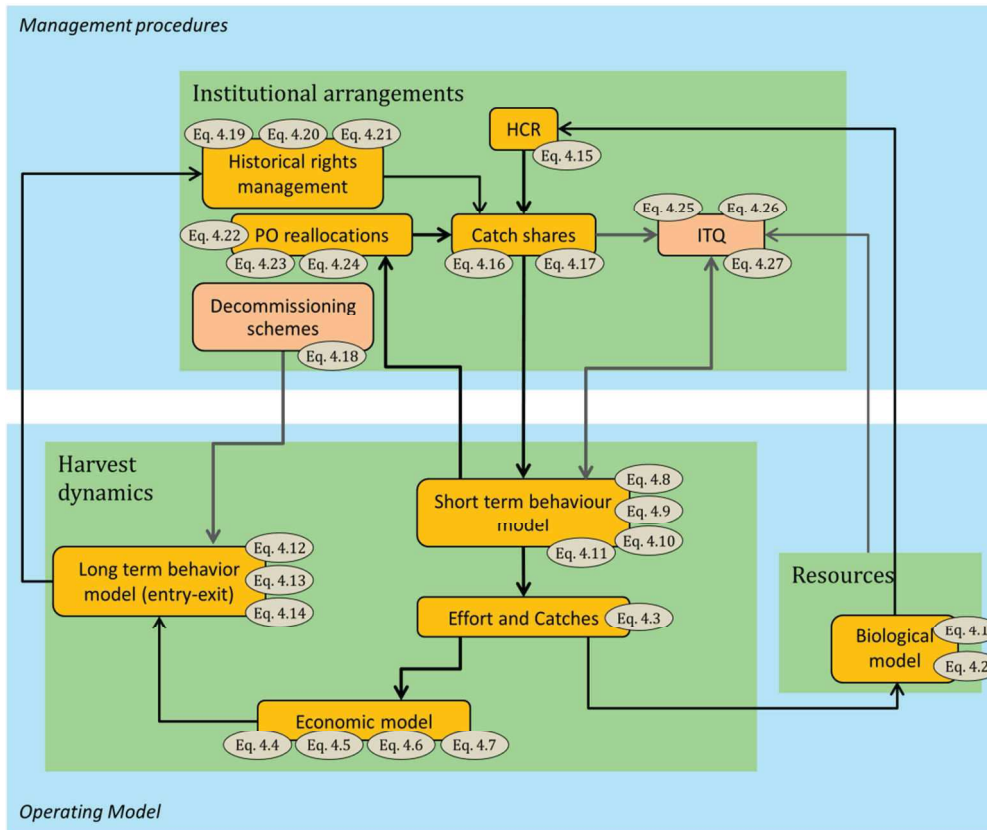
Management procedures

Institutional arrangements

Eq. 4.19
Eq. 4.20
Eq. 4.21
Historical rights management

HCR
Eq. 4.15

Eq. 4.22
PO reallocations
Eq. 4.23
Eq. 4.24

Catch shares
Eq. 4.16
Eq. 4.17

Eq. 4.25
Eq. 4.26
ITQ
Eq. 4.27

Decommissioning schemes
Eq. 4.18

Harvest dynamics

Short term behaviour model
Eq. 4.8
Eq. 4.9
Eq. 4.10
Eq. 4.11

Long term behavior model (entry-exit)
Eq. 4.12
Eq. 4.13
Eq. 4.14

Effort and Catches
Eq. 4.3

Resources

Biological model
Eq. 4.1
Eq. 4.2

Economic model
Eq. 4.4
Eq. 4.5
Eq. 4.6
Eq. 4.7

Operating Model